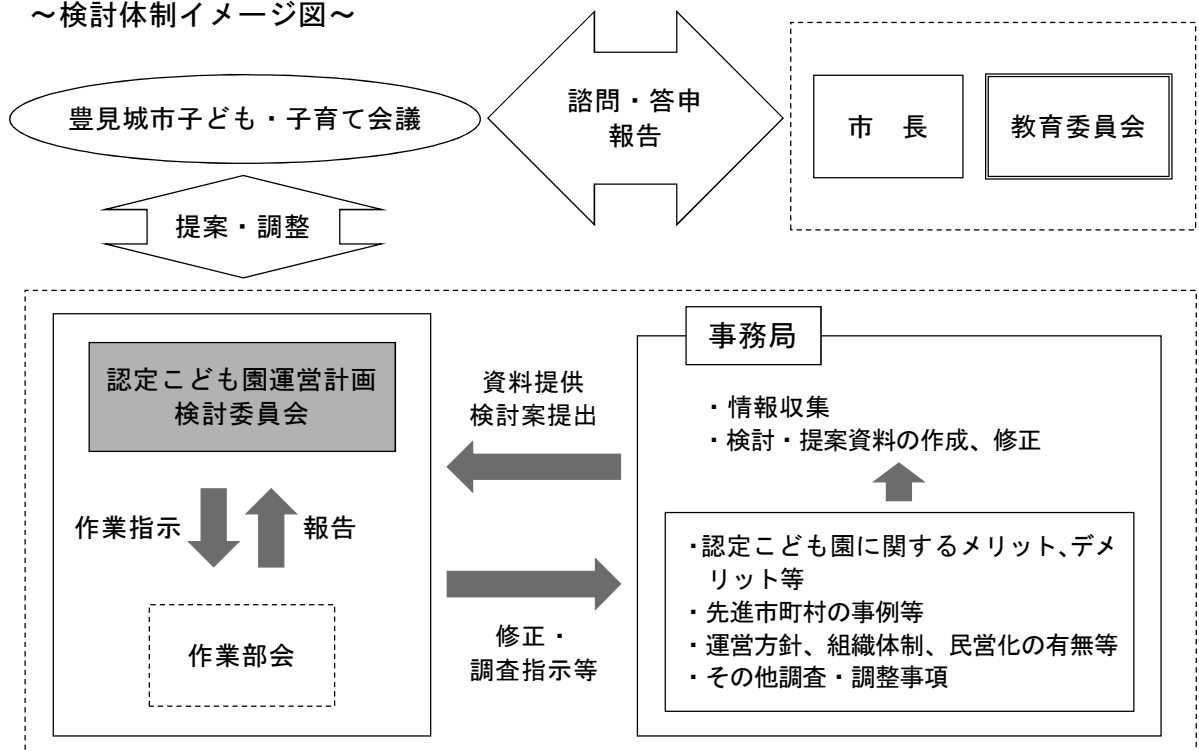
～検討体制イメージ図～

豊見城市子ども・子育て会議

諮問・答申
報告

市　長

教育委員会

提案・調整

認定こども園運営計画
検討委員会

作業指示

報告

作業部会

資料提供
検討案提出

修正・
調査指示等

事務局

・情報収集
・検討・提案資料の作成、修正

・認定こども園に関するメリット、デメリット等
・先進市町村の事例等
・運営方針、組織体制、民営化の有無等
・その他調査・調整事項